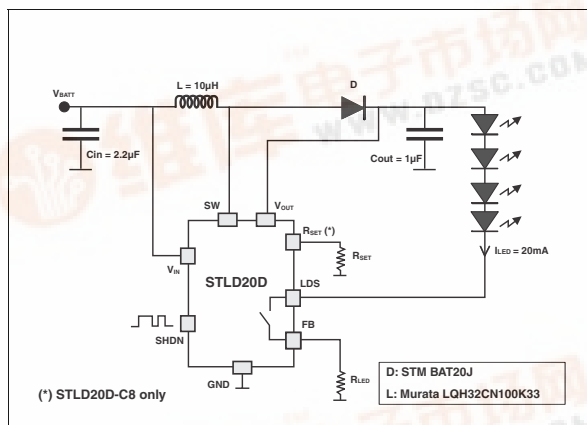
$V_{BATT}$

L = 10µH

D

Cin = 2.2µF

Cout = 1µF

SW

$V_{OUT}$

$R_{SET}$ (*)

$R_{SET}$

$V_{IN}$

STLD20D

LDS

$I_{LED}$ = 20mA

SHDN

FB

GND

$R_{LED}$

D: STM BAT20J

L: Murata LQH32CN100K33

(*) STLD20D-C8 only

维库电子市场网

www.dzsc.com